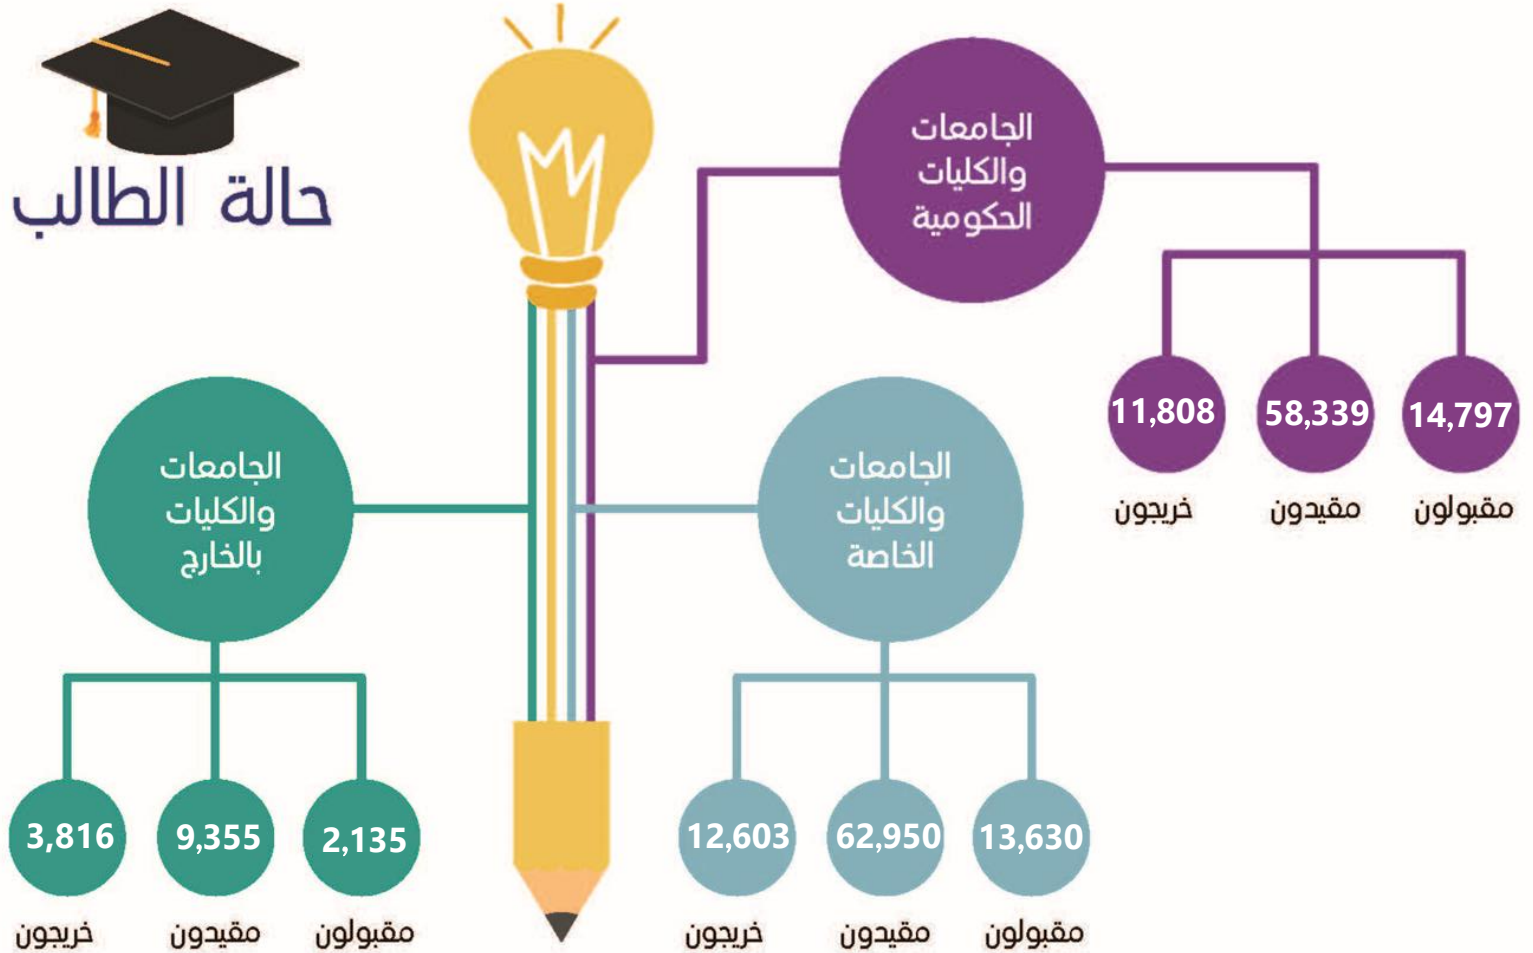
حالة الطالب

الجامعات والكليات الحكومية

14,797
مقبولون

58,339
مقيدون

11,808
خريجون

الجامعات والكليات بالخارج

2,135
مقبولون

9,355
مقيدون

3,816
خريجون

الجامعات والكليات الخاصة

13,630
مقبولون

62,950
مقيدون

12,603
خريجون